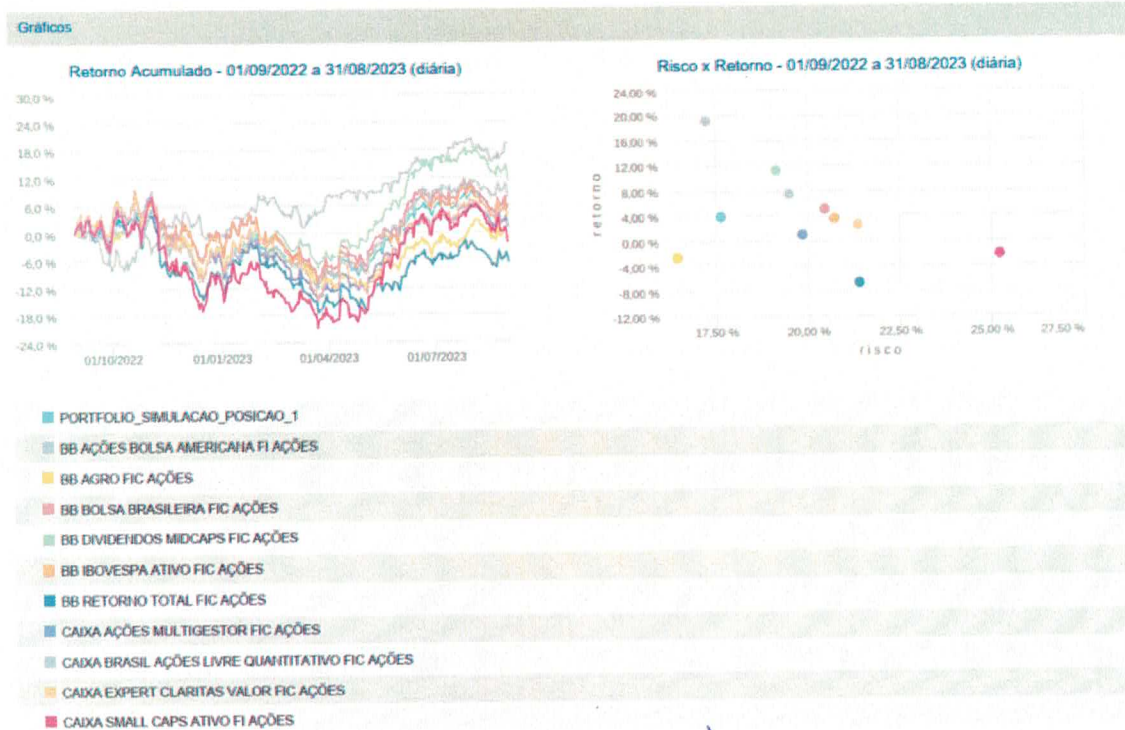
Gráficos

Retorno Acumulado - 01/09/2022 a 31/08/2023 (diária)

30,0 %
24,0 %
18,0 %
12,0 %
6,0 %
0,0 %
-6,0 %
-12,0 %
-18,0 %
-24,0 %

01/10/2022
01/01/2023
01/04/2023
01/07/2023

Risco x Retorno - 01/09/2022 a 31/08/2023 (diária)

24,00 %
20,00 %
16,00 %
12,00 %
8,00 %
4,00 %
0,00 %
-4,00 %
-8,00 %
-12,00 %

retorno

17,50 %
20,00 %
22,50 %
25,00 %
27,50 %

risco

PORTFOLIO_SIMULACAO_POSICAO_1
BB AÇÕES BOLSA AMERICANA FI AÇÕES
BB AGRO FIC AÇÕES
BB BOLSA BRASILEIRA FIC AÇÕES
BB DIVIDENDOS MIDCAPS FIC AÇÕES
BB IBOVESPA ATIVO FIC AÇÕES
BB RETORNO TOTAL FIC AÇÕES
CAIXA AÇÕES MULTIGESTOR FIC AÇÕES
CAIXA BRASIL AÇÕES LIVRE QUANTITATIVO FIC AÇÕES
CAIXA EXPERT CLARITAS VALOR FIC AÇÕES
CAIXA SMALL CAPS ATIVO FI AÇÕES